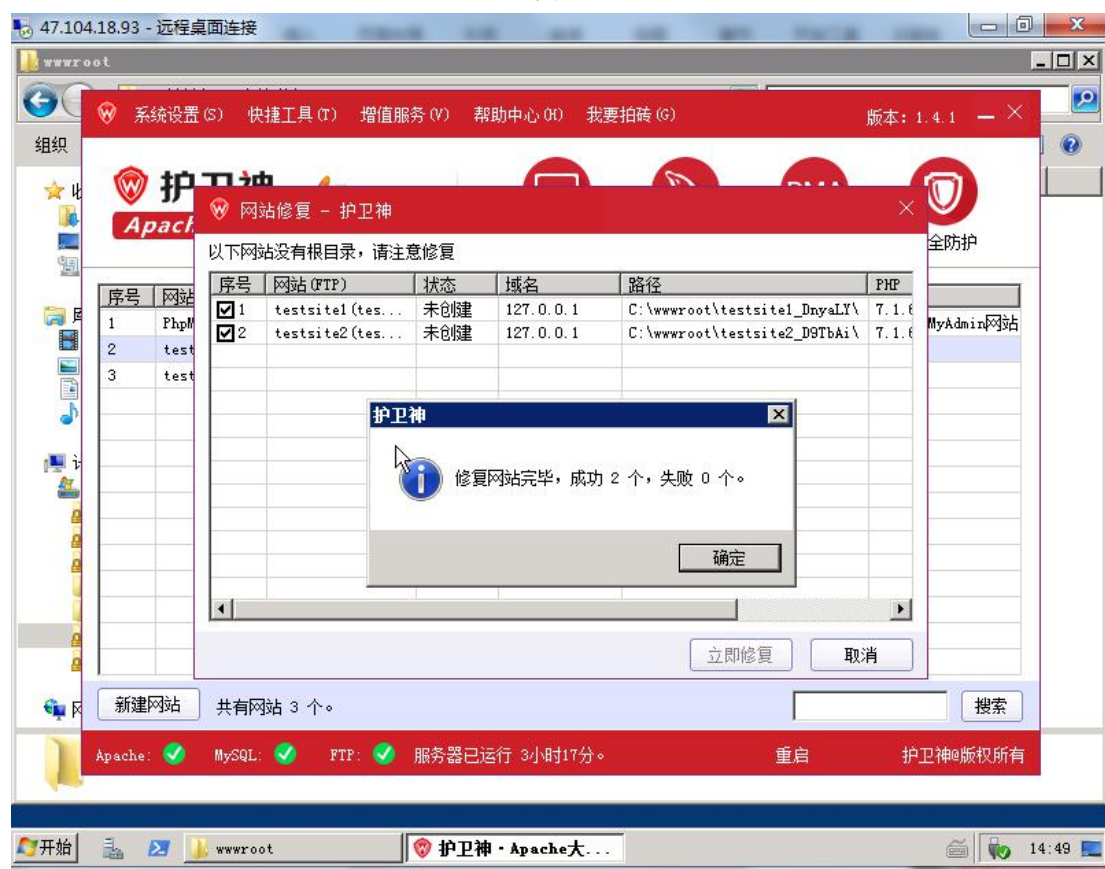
47.104.18.93 - 远程桌面连接

wwwroot

组织

系统设置(S) 快捷工具(T) 增值服务(V) 帮助中心(H) 我要拍砖(G) 版本: 1.4.1

护卫神
Apach

全防护

| 序号 | 网站 |
|---|---|
| 1 | PhpM |
| 2 | test |
| 3 | test |

MyAdmin网站

网站修复 - 护卫神

以下网站没有根目录，请注意修复

| 序号 | 网站(FTP) | 状态 | 域名 | 路径 | PHP |
|---|---|---|---|---|---|
| 1 | testsite1(tes... | 未创建 | 127.0.0.1 | C:\wwwroot\testsite1_DnyaLY\ | 7.1.6 |
| 2 | testsite2(tes... | 未创建 | 127.0.0.1 | C:\wwwroot\testsite2_D9TbAi\ | 7.1.6 |

护卫神

修复网站完毕，成功 2 个，失败 0 个。

确定

立即修复 取消

新建网站 共有网站 3 个。 搜索

Apache: MySQL: FTP: 服务器已运行 3小时17分。 重启 护卫神@版权所有

开始 wwwroot 护卫神 · Apache大... 14:49